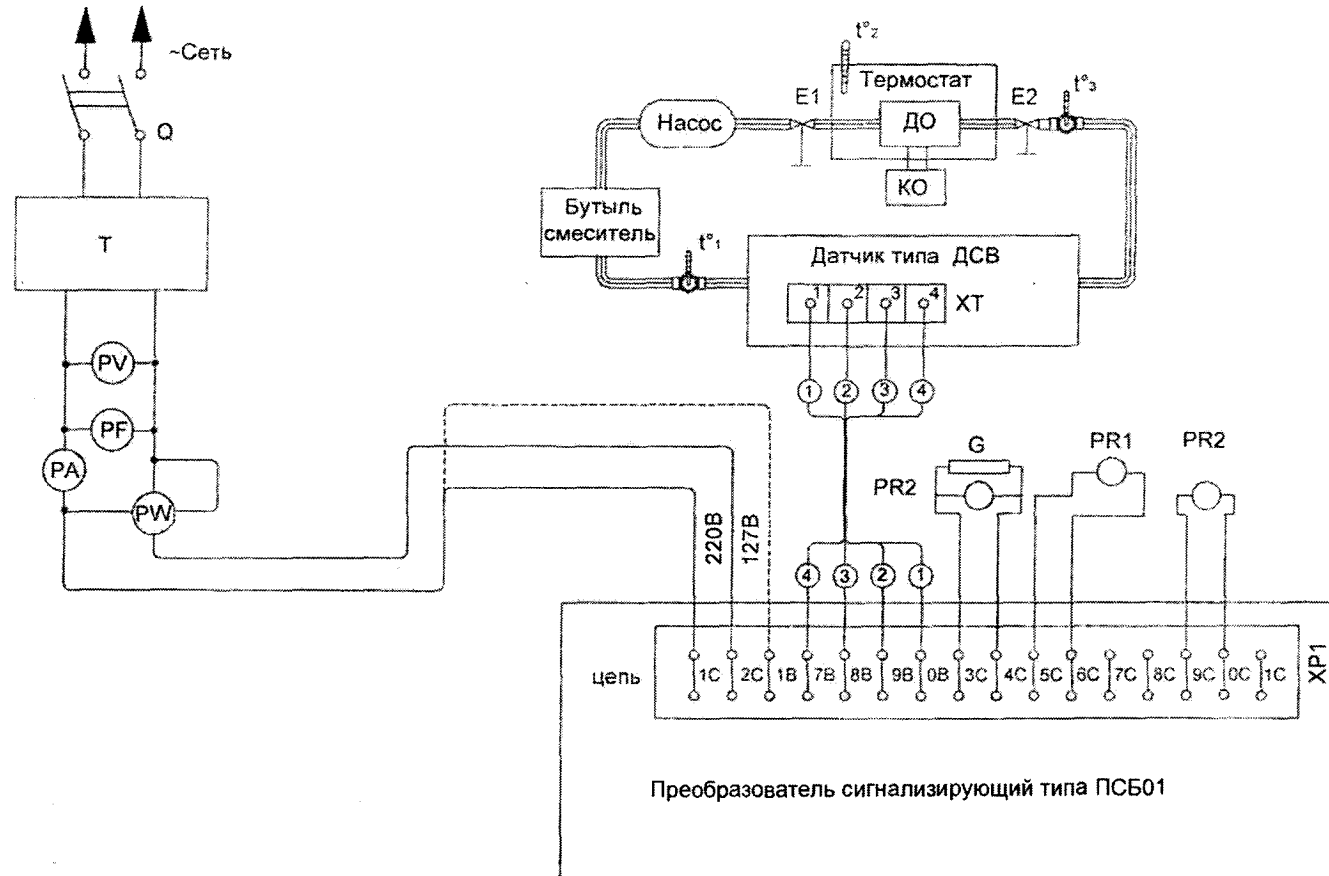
~Сеть

Q

T

PV

PF

PA

PW

$t°_2$

Термостат

E1

E2

$t°_3$

Насос

ДО

КО

Бутыль смеситель

$t°_1$

Датчик типа ДСВ

1 2 3 4

XT

① ② ③ ④

G

PR1

PR2

PR2

220В

127В

④ ③ ② ①

цепь

1С 2С 1В 7В 8В 9В 0В 3С 4С 5С 6С 7С 8С 9С 0С 1С

XP1

Преобразователь сигнализирующий типа ПСБ01